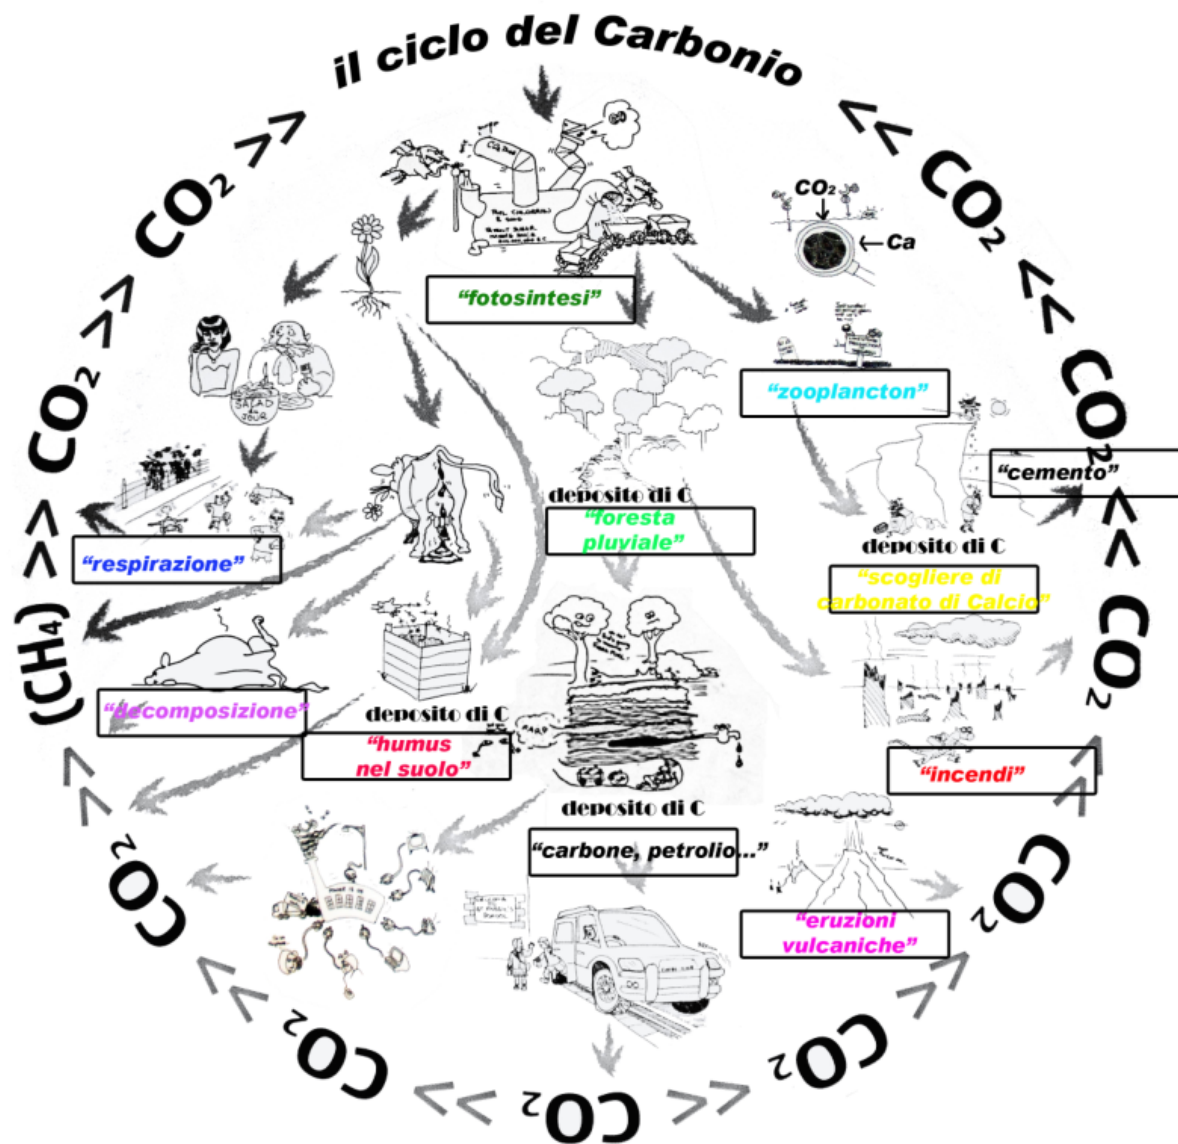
il ciclo del Carbonio

<< $CO_2$ << $CO_2$ << $CO_2$ > $CO_2$ > $CO_2$ >> $CO_2$ > $CO_2$ << $CO_2$ < $CO_2$ >> $(CH_4)$ >> $CO_2$ >> $CO_2$ >>

$CO_2$

Ca

"fotosintesi"

"zooplancton"

"cemento"

"respirazione"

deposito di C
"foresta pluviale"

deposito di C
"scogliere di carbonato di Calcio"

"decomposizione"

deposito di C
"humus nel suolo"

"incendi"

deposito di C

"carbone, petrolio..."

"eruzioni vulcaniche"